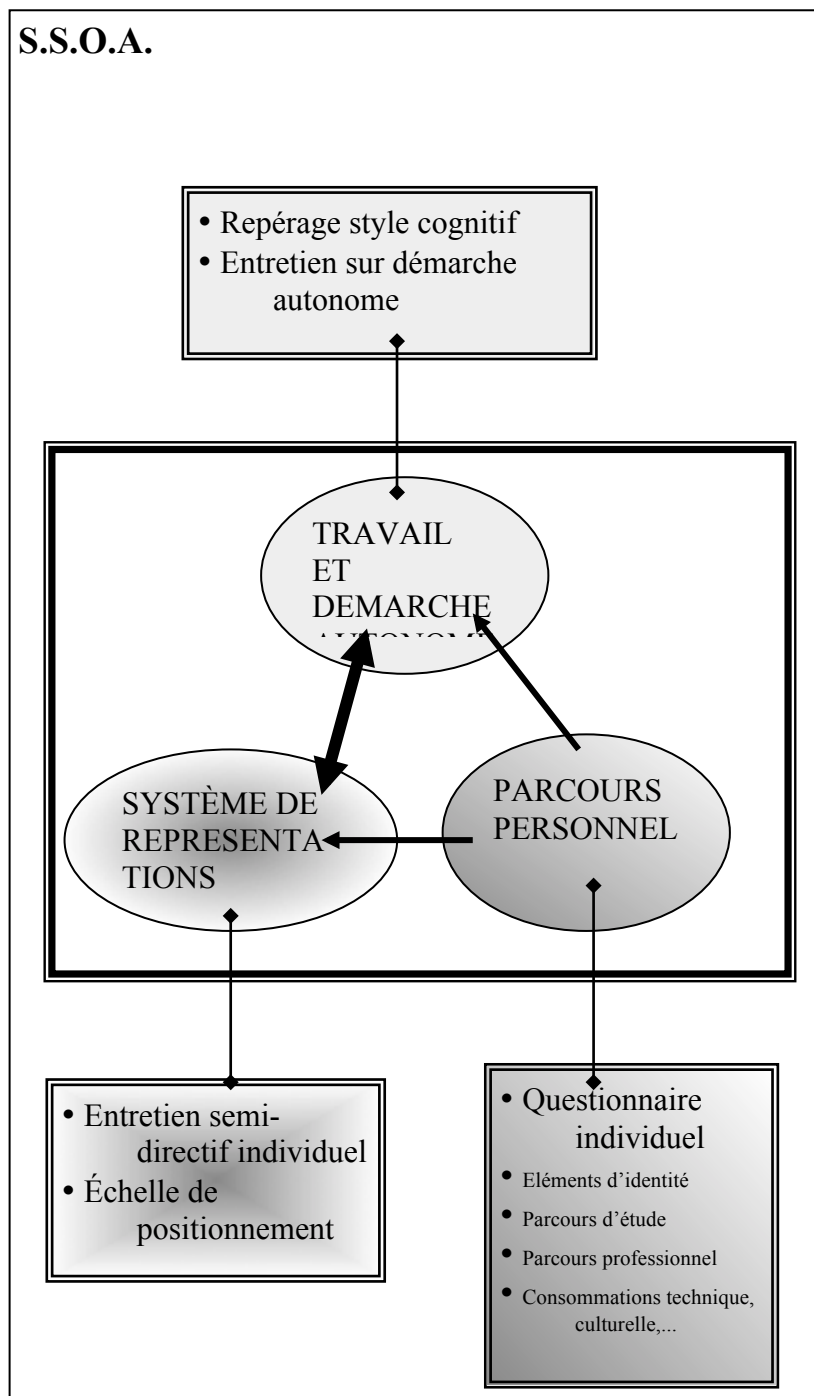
S.S.O.A.

• Repérage style cognitif
• Entretien sur démarche autonome

TRAVAIL ET DEMARCHE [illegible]

SYSTÈME DE REPRESENTATIONS

PARCOURS PERSONNEL

• Entretien semi-directif individuel
• Échelle de positionnement

• Questionnaire individuel
• Eléments d'identité
• Parcours d'étude
• Parcours professionnel
• Consommations technique, culturelle,...